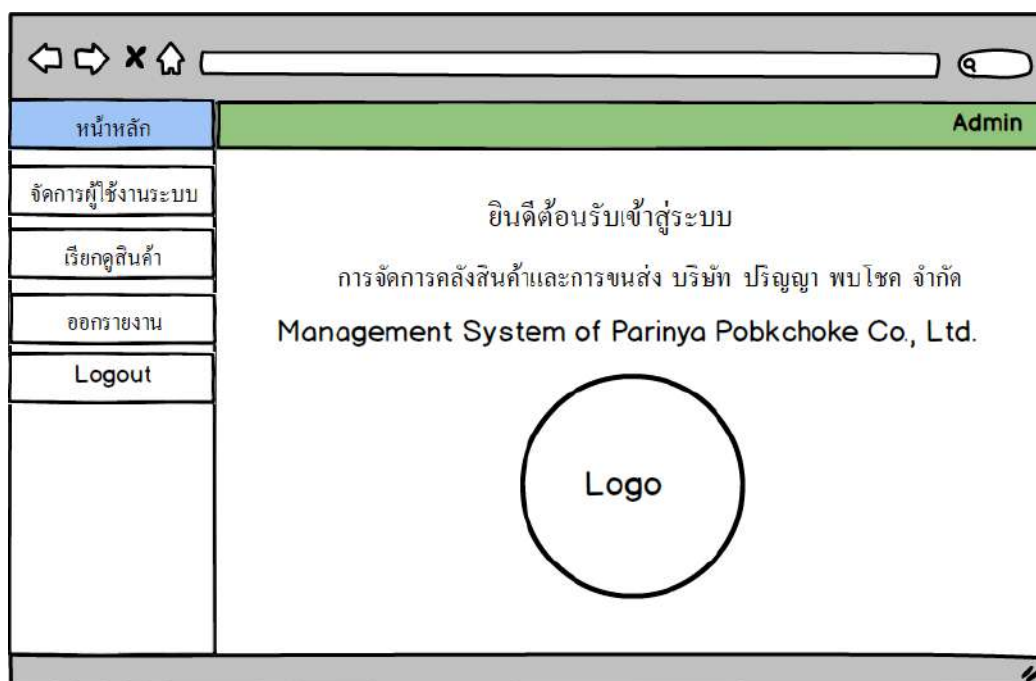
หน้าหลัก

Admin

จัดการผู้ใช้งานระบบ

เรียกดูสินค้า

ออกรายงาน

Logout

ยินดีต้อนรับเข้าสู่ระบบ

การจัดการคลังสินค้าและการขนส่ง บริษัท ปริญญา พบโชค จำกัด

Management System of Parinya Pobkchoke Co., Ltd.

Logo